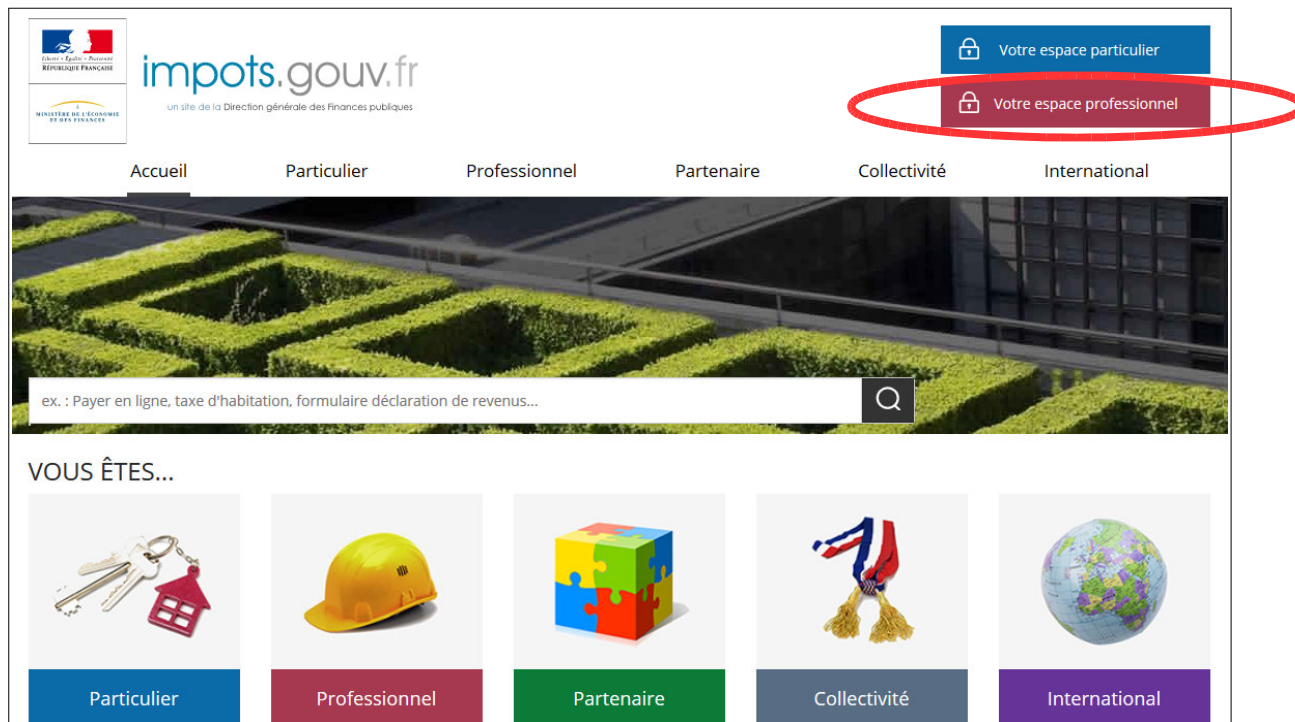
Liberté • Égalité • Fraternité
RÉPUBLIQUE FRANÇAISE

MINISTÈRE DE L'ÉCONOMIE ET DES FINANCES

impots.gouv.fr
un site de la Direction générale des Finances publiques

Votre espace particulier

Votre espace professionnel

Accueil Particulier Professionnel Partenaire Collectivité International

ex. : Payer en ligne, taxe d'habitation, formulaire déclaration de revenus...

VOUS ÊTES...

Particulier

Professionnel

Partenaire

Collectivité

International